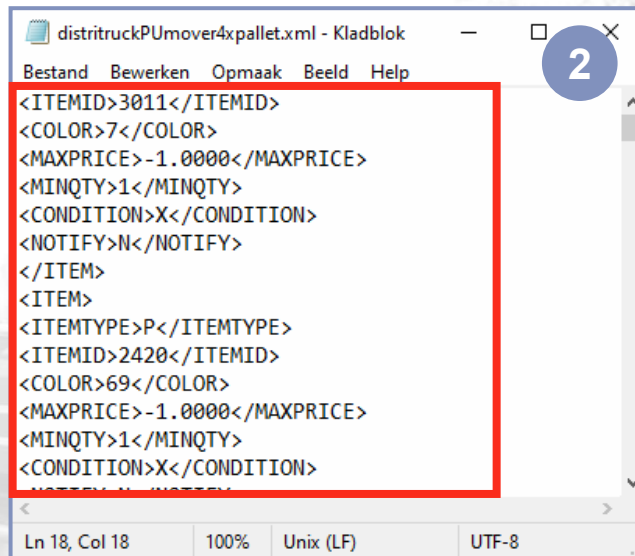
distritruckPUmover4xpallet.xml - Kladblok

2

Bestand Bewerken Opmaak Beeld Help

<ITEMID>3011</ITEMID>
<COLOR>7</COLOR>
<MAXPRICE>-1.0000</MAXPRICE>
<MINQTY>1</MINQTY>
<CONDITION>X</CONDITION>
<NOTIFY>N</NOTIFY>
</ITEM>
<ITEM>
<ITEMTYPE>P</ITEMTYPE>
<ITEMID>2420</ITEMID>
<COLOR>69</COLOR>
<MAXPRICE>-1.0000</MAXPRICE>
<MINQTY>1</MINQTY>
<CONDITION>X</CONDITION>
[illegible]

Ln 18, Col 18 100% Unix (LF) UTF-8